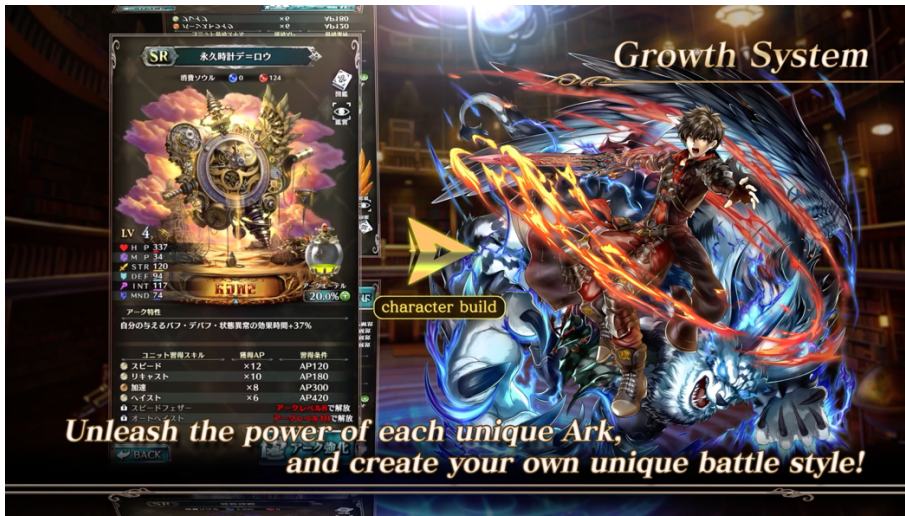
SR 永久時計デーロウ

消費ソウル 0 124

LV 4
H P 337
M P 34
STR 120
DEF 94
INT 117
MND 74

20.0%

アーク特性
自分の与えるバフ・デバフ・状態異常の効果時間+37%

| ユニット習得スキル | 獲得AP | 習得条件 |
|---|---|---|
| スピード | ×12 | AP120 |
| リキャスト | ×10 | AP180 |
| 加速 | ×8 | AP300 |
| ヘイスト | ×6 | AP420 |
| スピードフェザー | | アークレベル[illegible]で解放 |

BACK

Growth System

character build

Unleash the power of each unique Ark,
and create your own unique battle style!